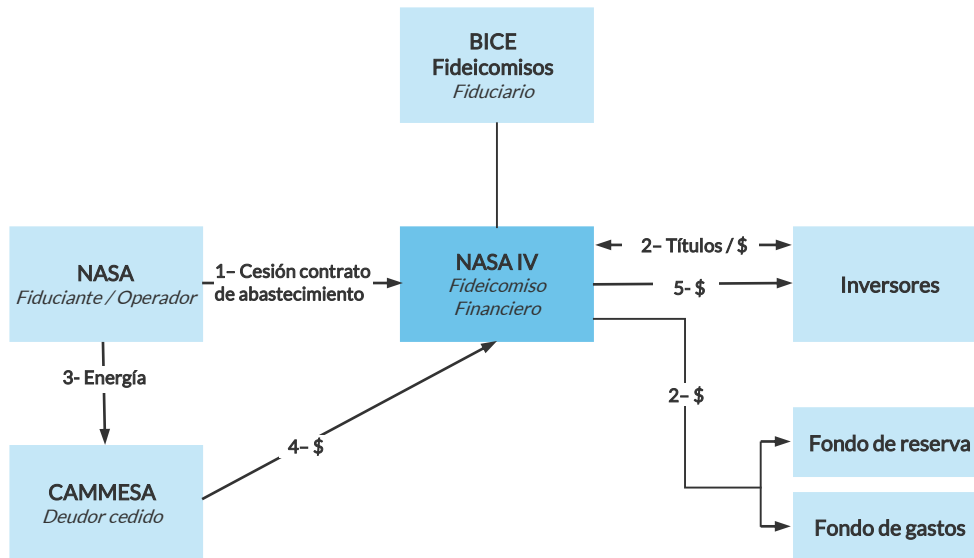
BICE
Fideicomisos
Fiduciario

NASA
Fiduciante / Operador

1– Cesión contrato de abastecimiento

NASA IV
Fideicomiso
Financiero

2– Títulos / $

5- $

Inversores

3- Energía

2– $

4– $

CAMMESA
Deudor cedido

Fondo de reserva

Fondo de gastos